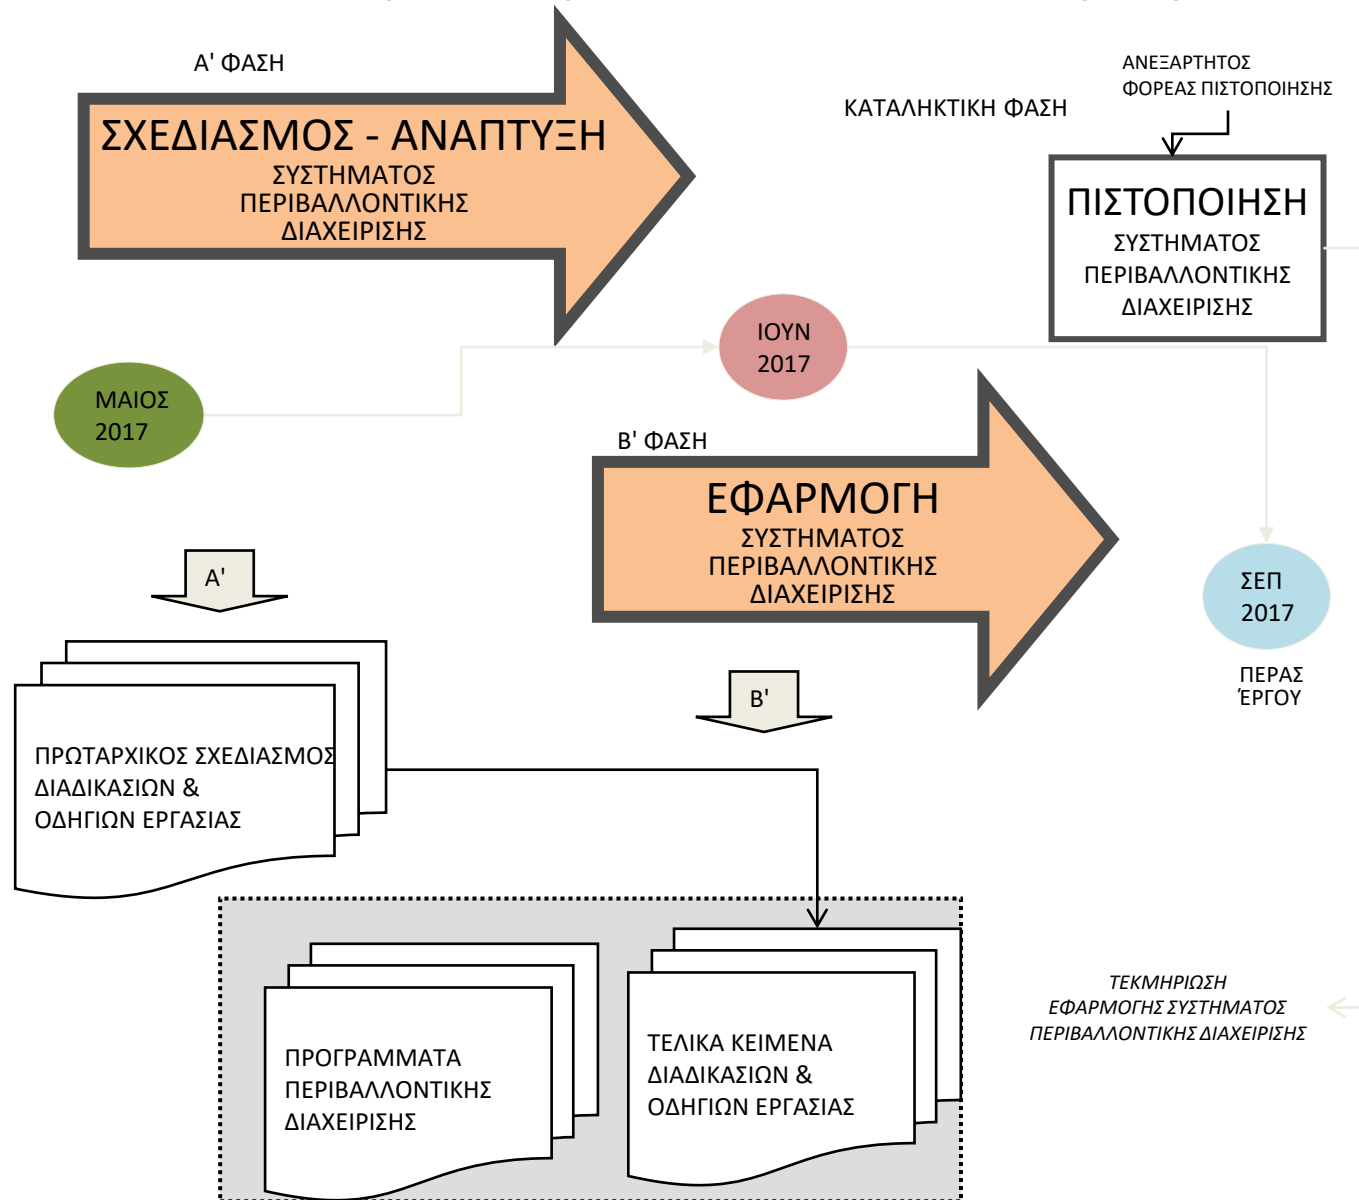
Α' ΦΑΣΗ

ΣΧΕΔΙΑΣΜΟΣ - ΑΝΑΠΤΥΞΗ
ΣΥΣΤΗΜΑΤΟΣ ΠΕΡΙΒΑΛΛΟΝΤΙΚΗΣ ΔΙΑΧΕΙΡΙΣΗΣ

ΚΑΤΑΛΗΚΤΙΚΗ ΦΑΣΗ

ΑΝΕΞΑΡΤΗΤΟΣ ΦΟΡΕΑΣ ΠΙΣΤΟΠΟΙΗΣΗΣ

ΠΙΣΤΟΠΟΙΗΣΗ
ΣΥΣΤΗΜΑΤΟΣ ΠΕΡΙΒΑΛΛΟΝΤΙΚΗΣ ΔΙΑΧΕΙΡΙΣΗΣ

ΙΟΥΝ 2017

ΜΑΙΟΣ 2017

Β' ΦΑΣΗ

ΕΦΑΡΜΟΓΗ
ΣΥΣΤΗΜΑΤΟΣ ΠΕΡΙΒΑΛΛΟΝΤΙΚΗΣ ΔΙΑΧΕΙΡΙΣΗΣ

ΣΕΠ 2017

ΠΕΡΑΣ ΈΡΓΟΥ

Α'

Β'

ΠΡΩΤΑΡΧΙΚΟΣ ΣΧΕΔΙΑΣΜΟΣ ΔΙΑΔΙΚΑΣΙΩΝ & ΟΔΗΓΙΩΝ ΕΡΓΑΣΙΑΣ

ΠΡΟΓΡΑΜΜΑΤΑ ΠΕΡΙΒΑΛΛΟΝΤΙΚΗΣ ΔΙΑΧΕΙΡΙΣΗΣ

ΤΕΛΙΚΑ ΚΕΙΜΕΝΑ ΔΙΑΔΙΚΑΣΙΩΝ & ΟΔΗΓΙΩΝ ΕΡΓΑΣΙΑΣ

ΤΕΚΜΗΡΙΩΣΗ ΕΦΑΡΜΟΓΗΣ ΣΥΣΤΗΜΑΤΟΣ ΠΕΡΙΒΑΛΛΟΝΤΙΚΗΣ ΔΙΑΧΕΙΡΙΣΗΣ